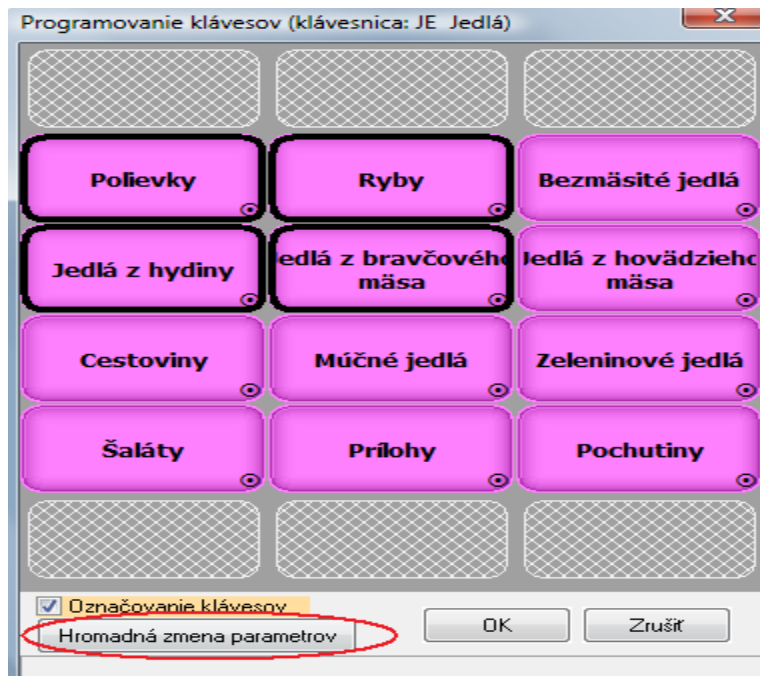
Programovanie klávesov (klávesnica: JE Jedlá)

Polievky

Ryby

Bezmäsité jedlá

Jedlá z hydiny

edlá z bravčovéh mäsa

Jedlá z hovädzieho mäsa

Cestoviny

Múčné jedlá

Zeleninové jedlá

Šaláty

Prílohy

Pochutiny

Označovanie klávesov

Hromadná zmena parametrov

OK

Zrušiť